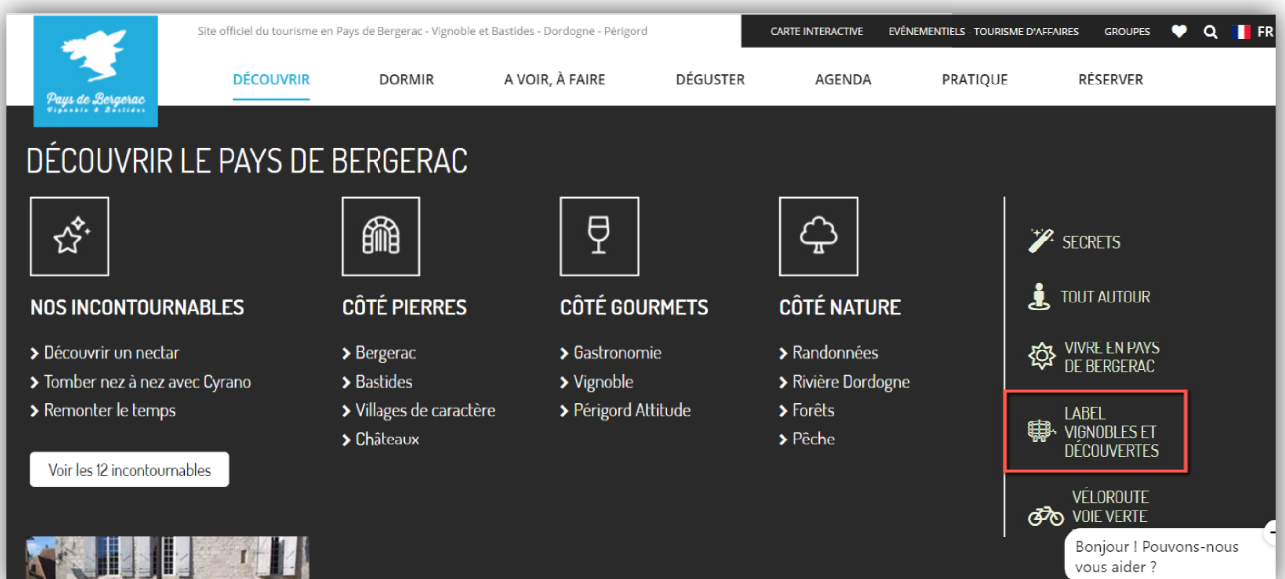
Pays de Bergerac
Vignoble & Bastides

Site officiel du tourisme en Pays de Bergerac - Vignoble et Bastides - Dordogne - Périgord

CARTE INTERACTIVE ÉVÉNEMENTIELS TOURISME D'AFFAIRES GROUPES FR

DÉCOUVRIR DORMIR A VOIR, À FAIRE DÉGUSTER AGENDA PRATIQUE RÉSERVER

DÉCOUVRIR LE PAYS DE BERGERAC

NOS INCONTOURNABLES
Découvrir un nectar
Tomber nez à nez avec Cyrano
Remonter le temps

Voir les 12 incontournables

CÔTÉ PIERRES
Bergerac
Bastides
Villages de caractère
Châteaux

CÔTÉ GOURMETS
Gastronomie
Vignoble
Périgord Attitude

CÔTÉ NATURE
Randonnées
Rivière Dordogne
Forêts
Pêche

SECRETS
TOUT AUTOUR
VIVRE EN PAYS DE BERGERAC
LABEL VIGNOBLES ET DÉCOUVERTES
VÉLOROUTE VOIE VERTE

Bonjour ! Pouvons-nous vous aider ?